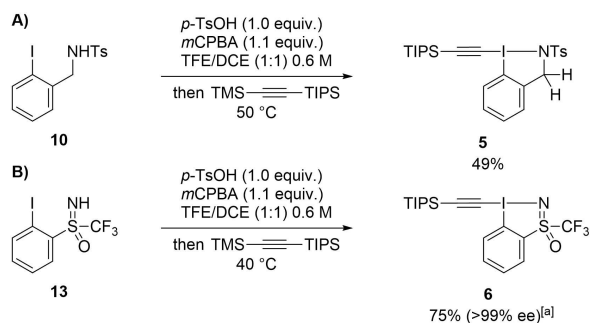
A)

I NHTs

10

$p$-TsOH (1.0 equiv.)
$m$CPBA (1.1 equiv.)
TFE/DCE (1:1) 0.6 M

then TMS———TIPS
50 °C

TIPS———I—NTs
H
H

5
49%

B)

I NH
S—$CF_3$
O

13

$p$-TsOH (1.0 equiv.)
$m$CPBA (1.1 equiv.)
TFE/DCE (1:1) 0.6 M

then TMS———TIPS
40 °C

TIPS———I—N
S—$CF_3$
O

6
75% (>99% ee)$^{[a]}$